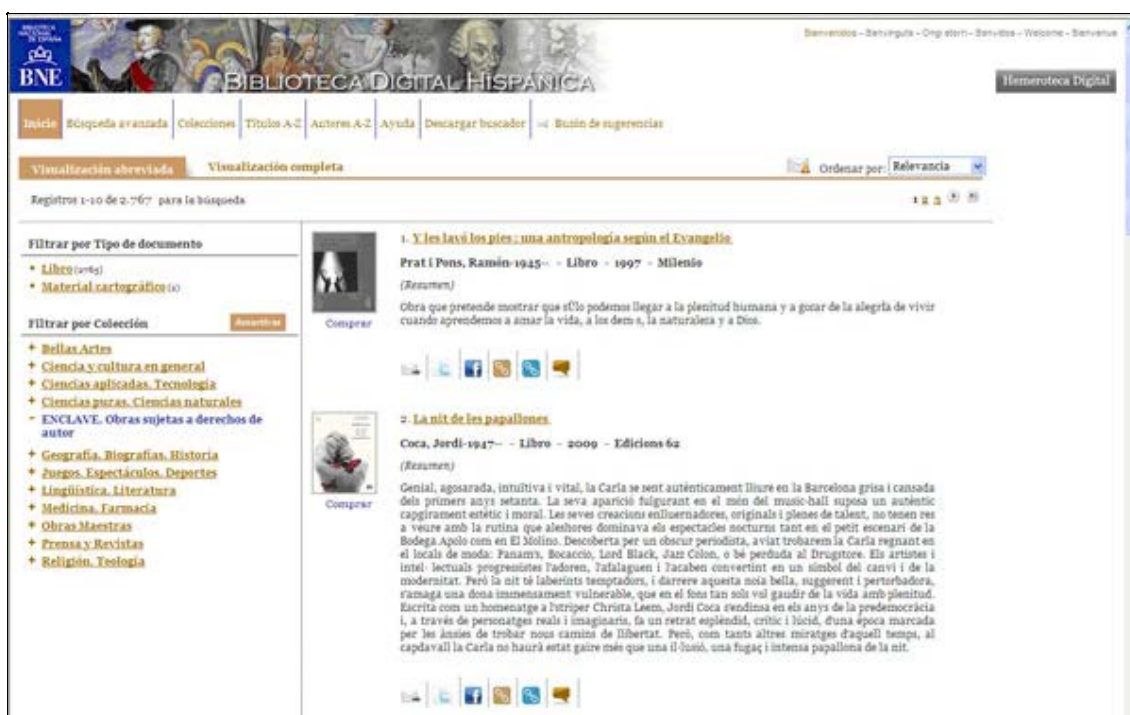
BIBLIOTECA NACIONAL DE ESPAÑA
BNE
BIBLIOTECA DIGITAL HISPÁNICA

Bienvenidos - Benvinguts - Ongi etorri - Benvidos - Welcome - Bienvenue

Hemeroteca Digital

Inicio | Búsqueda avanzada | Colecciones | Títulos A-Z | Autores A-Z | Ayuda | Descargar buscador | Buzón de sugerencias

Visualización abreviada | Visualización completa

Ordenar por: Relevancia

Registros 1-10 de 2.767 para la búsqueda

1 2 3

Filtrar por Tipo de documento
• Libro (2765)
• Material cartográfico (2)

Filtrar por Colección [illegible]
+ Bellas Artes
+ Ciencia y cultura en general
+ Ciencias aplicadas. Tecnología
+ Ciencias puras. Ciencias naturales
- ENCLAVE. Obras sujetas a derechos de autor
+ Geografía. Biografías. Historia
+ Juegos. Espectáculos. Deportes
+ Lingüística. Literatura
+ Medicina. Farmacia
+ Obras Maestras
+ Prensa y Revistas
+ Religión. Teología

1. Y les lavó los pies : una antropología según el Evangelio
Prat i Pons, Ramón-1945- - Libro - 1997 - Milenio
(Resumen)
Obra que pretende mostrar que sólo podemos llegar a la plenitud humana y a gozar de la alegría de vivir cuando aprendemos a amar la vida, a los demás, la naturaleza y a Dios.
Comprar

2. La nit de les papallones
Coca, Jordi-1947- - Libro - 2009 - Edicions 62
(Resumen)
Genial, agosarada, intuïtiva i vital, la Carla se sent autènticament lliure en la Barcelona grisa i cansada dels primers anys setanta. La seva aparició fulgurant en el món del music-hall suposa un autèntic capgirament estètic i moral. Les seves creacions enlluernadores, originals i plenes de talent, no tenen res a veure amb la rutina que aleshores dominava els espectacles nocturns tant en el petit escenari de la Bodega Apolo com en El Molino. Descoberta per un obscur periodista, aviat trobarem la Carla regnant en el locals de moda: Panam's, Bocaccio, Lord Black, Jazz Colon, o bé perduda al Drugstore. Els artistes i intel· lectuals progressistes l'adoren, l'afalaguen i l'acaben convertint en un símbol del canvi i de la modernitat. Però la nit té laberints temptadors, i darrere aquesta noia bella, suggerent i pertorbadora, s'amaga una dona immensament vulnerable, que en el fons tan sols vol gaudir de la vida amb plenitud. Escrita com un homenatge a l'striper Christa Leem, Jordi Coca s'endinsa en els anys de la predemocràcia i, a través de personatges reals i imaginaris, fa un retrat esplèndid, crític i lúcid, d'una època marcada per les ànsies de trobar nous camins de llibertat. Però, com tants altres miratges d'aquell temps, al capdavall la Carla no haurà estat gaire més que una il·lusió, una fugaç i intensa papallona de la nit.
Comprar